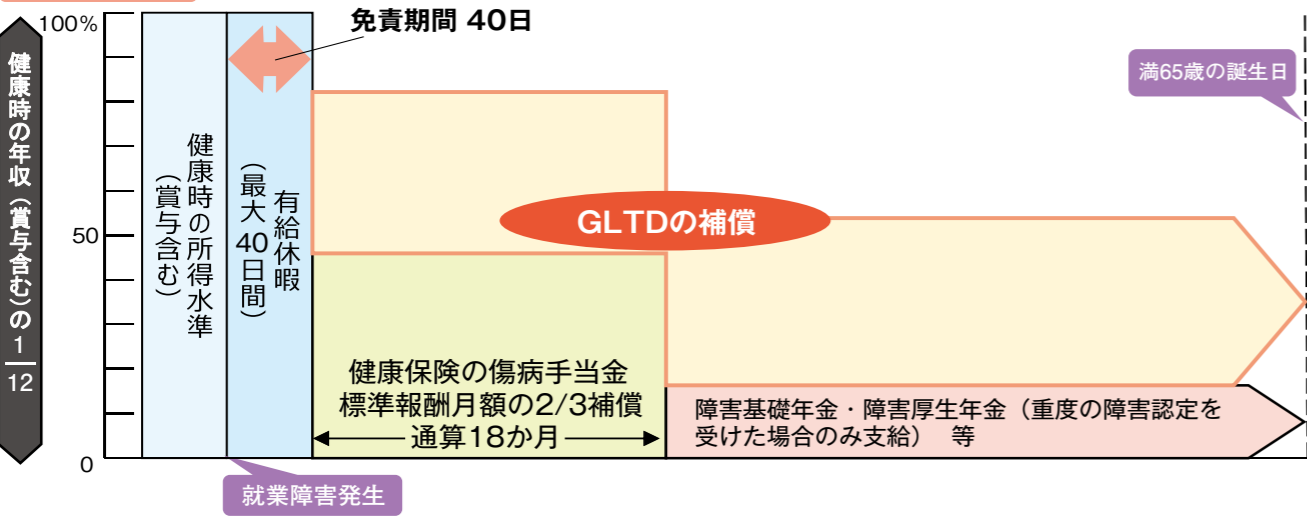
健康時の年収（賞与含む）の$\frac{1}{12}$

100%

50

0

免責期間 40日

満65歳の誕生日

健康時の所得水準（賞与含む）

有給休暇（最大40日間）

GLTDの補償

健康保険の傷病手当金
標準報酬月額の2/3補償
通算18か月

障害基礎年金・障害厚生年金（重度の障害認定を受けた場合のみ支給） 等

就業障害発生